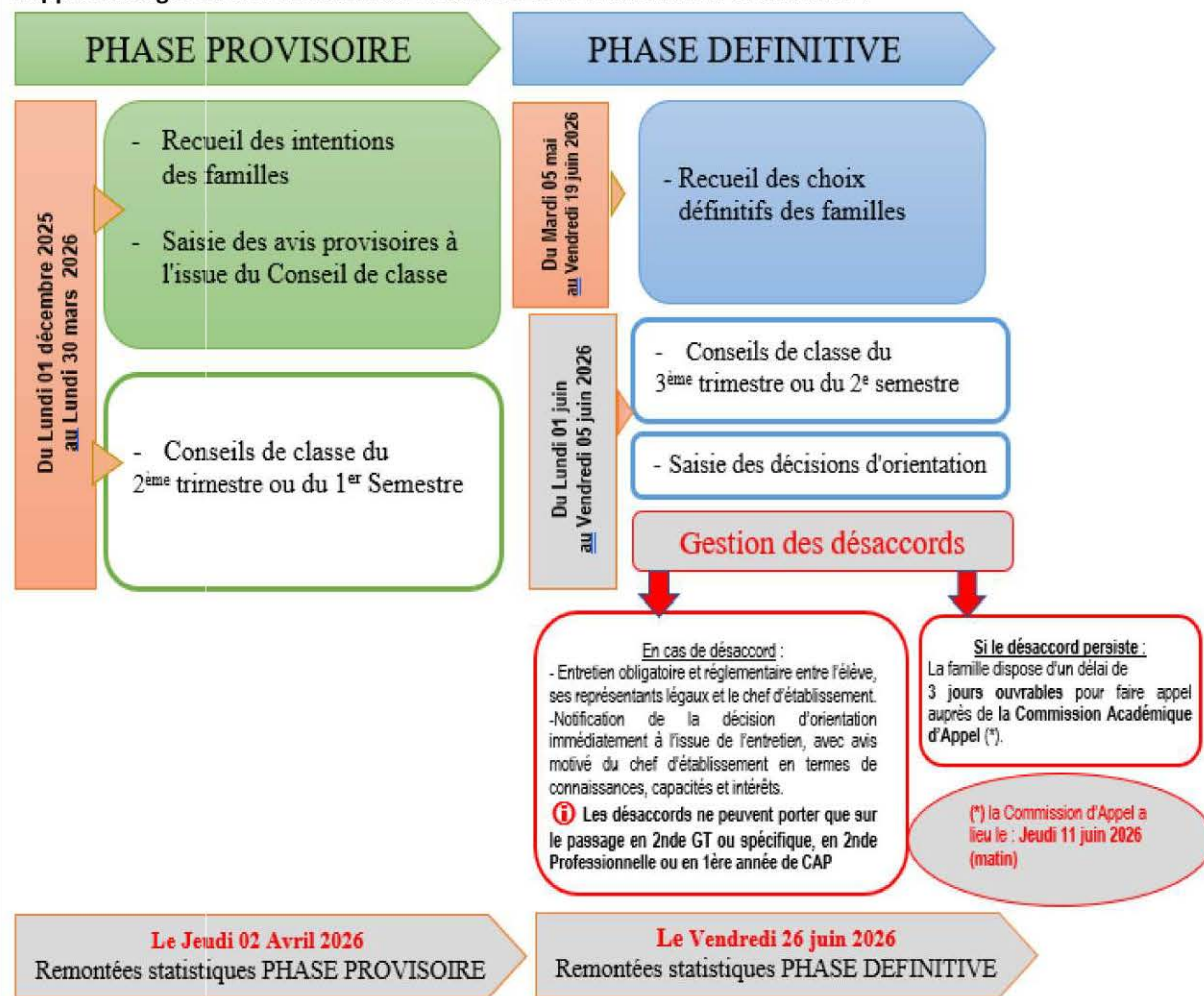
PHASE PROVISOIRE

PHASE DEFINITIVE

Du Lundi 01 décembre 2025 au Lundi 30 mars 2026

- Recueil des intentions des familles

- Saisie des avis provisoires à l'issue du Conseil de classe

- Conseils de classe du 2ème trimestre ou du 1er Semestre

Du Mardi 05 mai au Vendredi 19 juin 2026

- Recueil des choix définitifs des familles

Du Lundi 01 juin au Vendredi 05 juin 2026

- Conseils de classe du 3ème trimestre ou du 2e semestre

- Saisie des décisions d'orientation

Gestion des désaccords

En cas de désaccord :
- Entretien obligatoire et réglementaire entre l'élève, ses représentants légaux et le chef d'établissement.
-Notification de la décision d'orientation immédiatement à l'issue de l'entretien, avec avis motivé du chef d'établissement en termes de connaissances, capacités et intérêts.
Les désaccords ne peuvent porter que sur le passage en 2nde GT ou spécifique, en 2nde Professionnelle ou en 1ère année de CAP

Si le désaccord persiste :
La famille dispose d'un délai de 3 jours ouvrables pour faire appel auprès de la Commission Académique d'Appel (*).

(*) la Commission d'Appel a lieu le : Jeudi 11 juin 2026 (matin)

Le Jeudi 02 Avril 2026
Remontées statistiques PHASE PROVISOIRE

Le Vendredi 26 juin 2026
Remontées statistiques PHASE DEFINITIVE